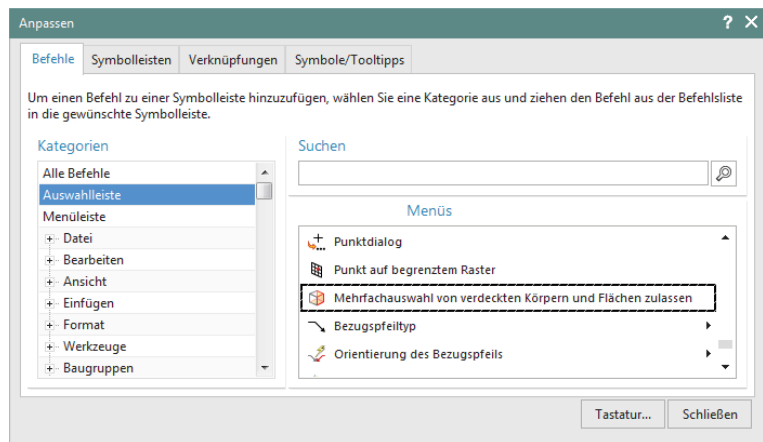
Anpassen

? ✕

Befehle | Symbolleisten | Verknüpfungen | Symbole/Tooltipps

Um einen Befehl zu einer Symbolleiste hinzuzufügen, wählen Sie eine Kategorie aus und ziehen den Befehl aus der Befehlsliste in die gewünschte Symbolleiste.

Kategorien

Alle Befehle
Auswahlleiste
Menüleiste
Datei
Bearbeiten
Ansicht
Einfügen
Format
Werkzeuge
Baugruppen

Suchen

Menüs

Punktdialog
Punkt auf begrenztem Raster
Mehrfachauswahl von verdeckten Körpern und Flächen zulassen
Bezugspfeiltyp
Orientierung des Bezugspfeils

Tastatur...
Schließen